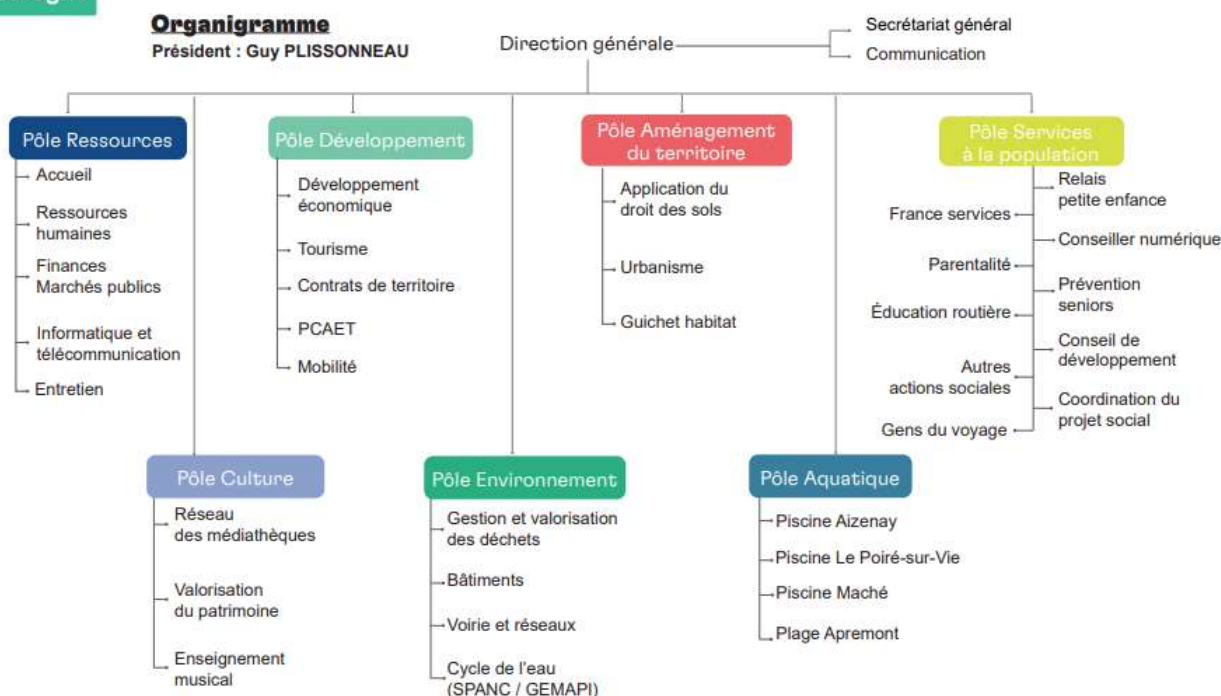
Organigramme
Président : Guy PLISSONNEAU

Direction générale
Secrétariat général
Communication

Pôle Ressources
Accueil
Ressources humaines
Finances Marchés publics
Informatique et télécommunication
Entretien

Pôle Développement
Développement économique
Tourisme
Contrats de territoire
PCAET
Mobilité

Pôle Aménagement du territoire
Application du droit des sols
Urbanisme
Guichet habitat

Pôle Services à la population
France services
Parentalité
Éducation routière
Autres actions sociales
Gens du voyage
Relais petite enfance
Conseiller numérique
Prévention seniors
Conseil de développement
Coordination du projet social

Pôle Culture
Réseau des médiathèques
Valorisation du patrimoine
Enseignement musical

Pôle Environnement
Gestion et valorisation des déchets
Bâtiments
Voirie et réseaux
Cycle de l'eau (SPANC / GEMAPI)

Pôle Aquatique
Piscine Aizenay
Piscine Le Poiré-sur-Vie
Piscine Maché
Plage Apremont